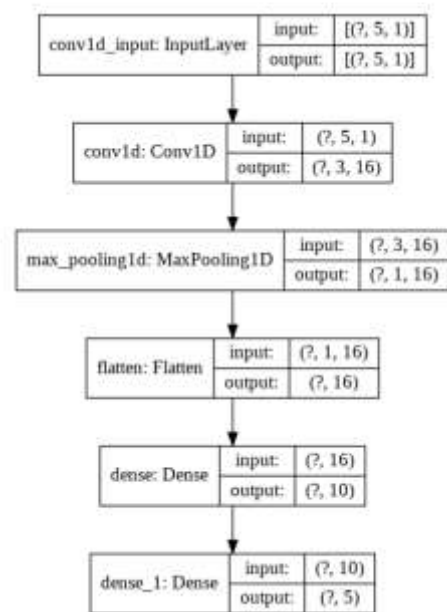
| conv1d_input: InputLayer | input: | [(?, 5, 1)] |
|---|---|---|
| | output: | [(?, 5, 1)] |

| conv1d: Conv1D | input: | (?, 5, 1) |
|---|---|---|
| | output: | (?, 3, 16) |

| max_pooling1d: MaxPooling1D | input: | (?, 3, 16) |
|---|---|---|
| | output: | (?, 1, 16) |

| flatten: Flatten | input: | (?, 1, 16) |
|---|---|---|
| | output: | (?, 16) |

| dense: Dense | input: | (?, 16) |
|---|---|---|
| | output: | (?, 10) |

| dense_1: Dense | input: | (?, 10) |
|---|---|---|
| | output: | (?, 5) |